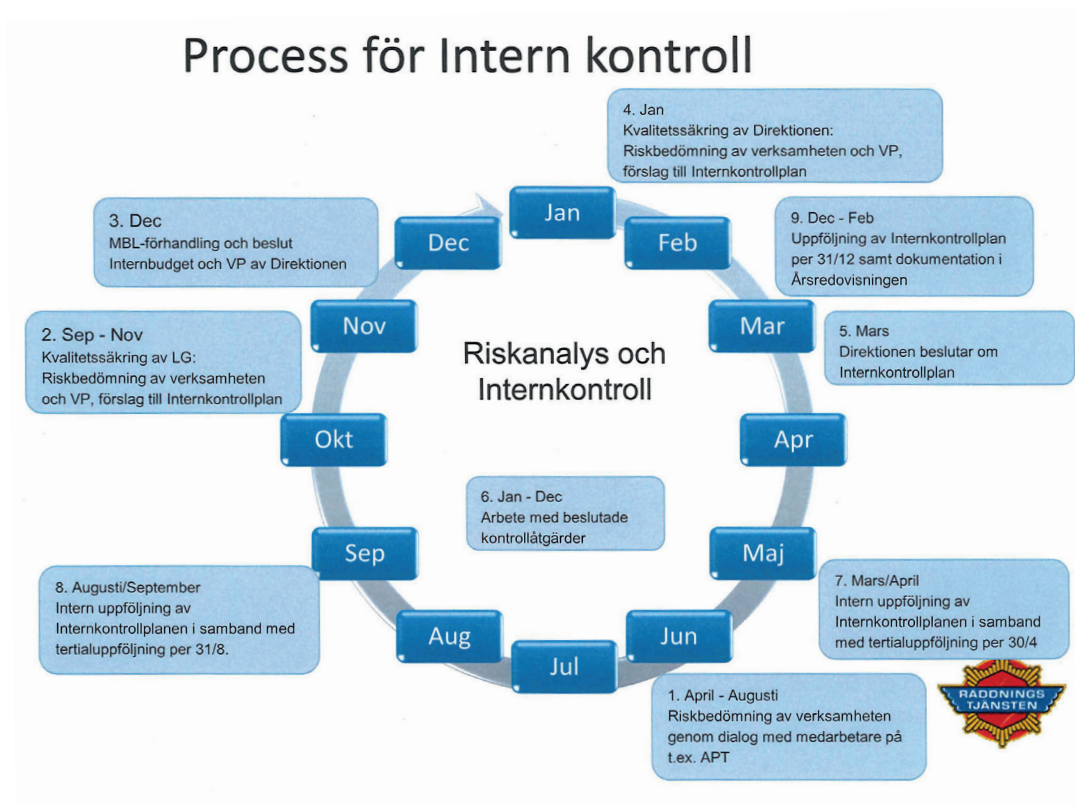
Process för Intern kontroll

4. Jan
Kvalitetssäkring av Direktionen: Riskbedömning av verksamheten och VP, förslag till Internkontrollplan

3. Dec
MBL-förhandling och beslut Internbudget och VP av Direktionen

9. Dec - Feb
Uppföljning av Internkontrollplan per 31/12 samt dokumentation i Årsredovisningen

2. Sep - Nov
Kvalitetssäkring av LG: Riskbedömning av verksamheten och VP, förslag till Internkontrollplan

5. Mars
Direktionen beslutar om Internkontrollplan

Jan

Feb

Mar

Apr

Maj

Jun

Jul

Aug

Sep

Okt

Nov

Dec

Riskanalys och Internkontroll

6. Jan - Dec
Arbete med beslutade kontrollåtgärder

8. Augusti/September
Intern uppföljning av Internkontrollplanen i samband med tertialuppföljning per 31/8.

7. Mars/April
Intern uppföljning av Internkontrollplanen i samband med tertialuppföljning per 30/4

1. April - Augusti
Riskbedömning av verksamheten genom dialog med medarbetare på t.ex. APT

RÄDDNINGS TJÄNSTEN